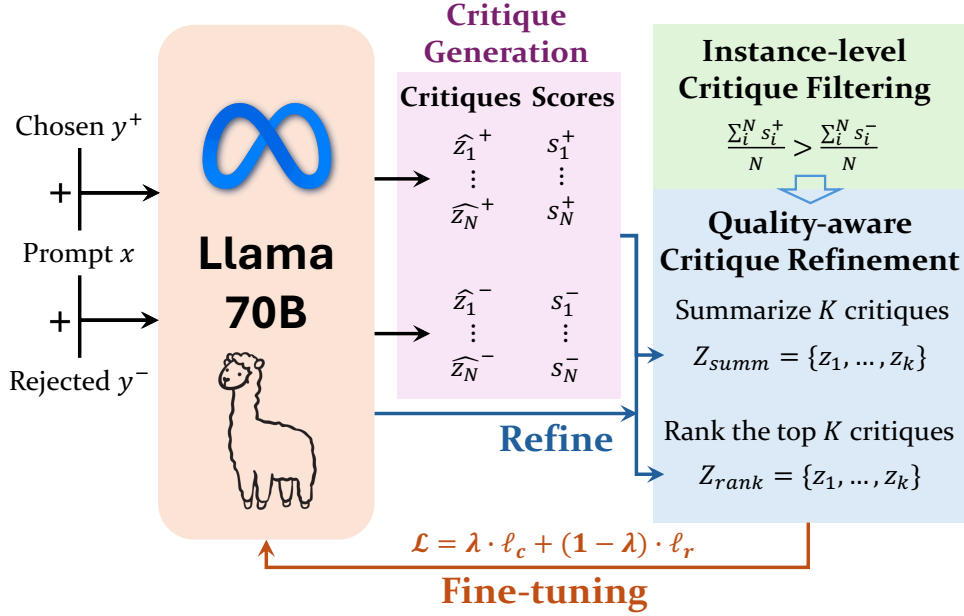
Chosen $y^+$

+

Prompt $x$

+

Rejected $y^-$

Llama 70B

Critique Generation

Critiques Scores

$\widehat{z_1}^+$ $s_1^+$

$\vdots$ $\vdots$

$\widehat{z_N}^+$ $s_N^+$

$\widehat{z_1}^-$ $s_1^-$

$\vdots$ $\vdots$

$\widehat{z_N}^-$ $s_N^-$

Refine

Instance-level Critique Filtering

$\frac{\sum_i^N s_i^+}{N} > \frac{\sum_i^N s_i^-}{N}$

Quality-aware Critique Refinement

Summarize $K$ critiques

$Z_{summ} = \{z_1, \ldots, z_k\}$

Rank the top $K$ critiques

$Z_{rank} = \{z_1, \ldots, z_k\}$

$\mathcal{L} = \lambda \cdot \ell_c + (1 - \lambda) \cdot \ell_r$

Fine-tuning